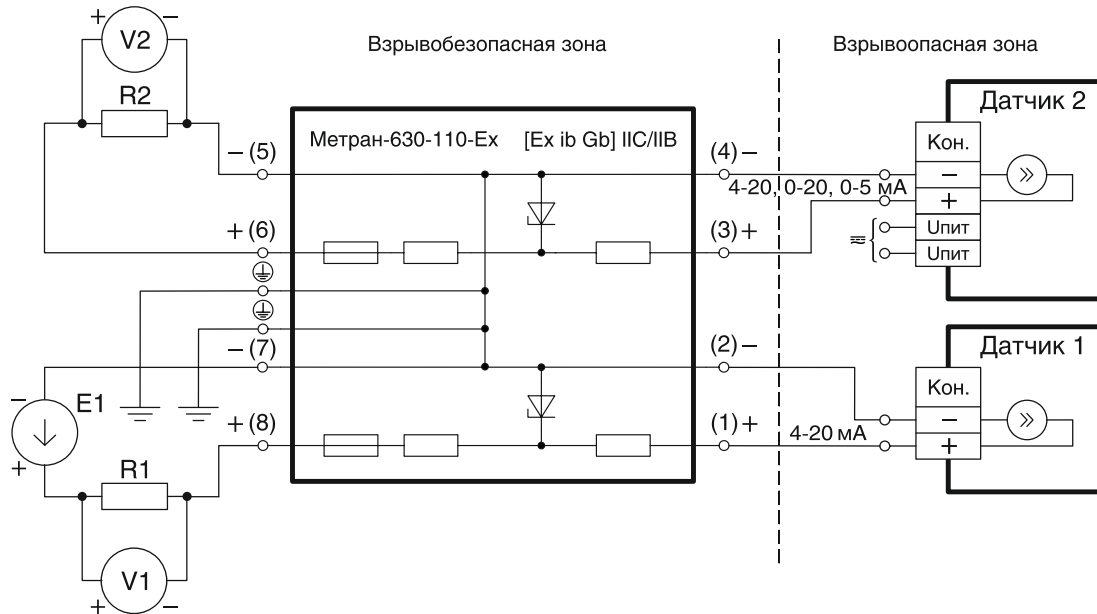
+ V2 −

R2

Взрывобезопасная зона

Взрывоопасная зона

Датчик 2

Метран-630-110-Ex [Ex ib Gb] IIC/IIB

− (5)

(4) −

Кон.

4-20, 0-20, 0-5 мА

−

+

+ (6)

(3) +

≂

Uпит

Uпит

− (7)

(2) −

Датчик 1

Кон.

E1

−

+

+ (8)

(1) +

4-20 мА

−

+

R1

V1

+ −